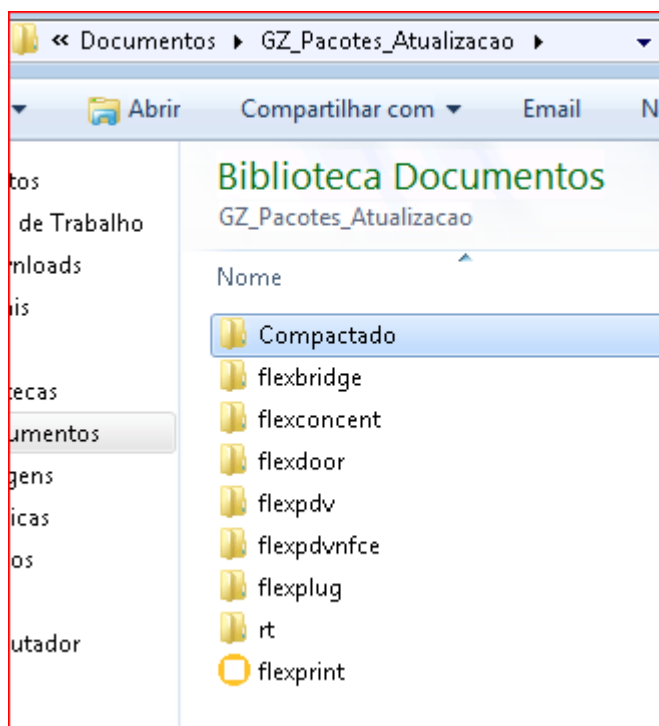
« Documentos ▸ GZ_Pacotes_Atualizacao ▸

Abrir Compartilhar com ▾ Email N

tos
de Trabalho
nloads
is
tecas
umentos
gens
icas
os
utador

Biblioteca Documentos
GZ_Pacotes_Atualizacao

Nome

Compactado
flexbridge
flexconcent
flexdoor
flexpdv
flexpdvnfce
flexplug
rt
flexprint